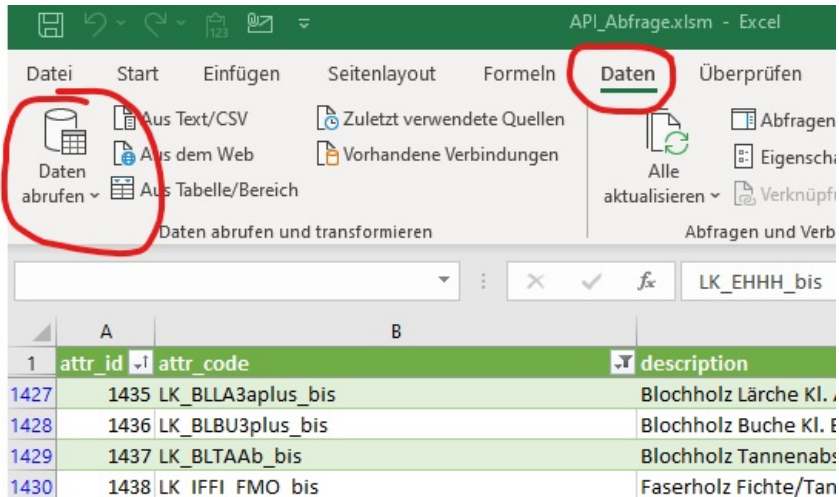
API_Abfrage.xlsm - Excel

Datei Start Einfügen Seitenlayout Formeln Daten Überprüfen

Daten abrufen
Aus Text/CSV
Aus dem Web
Aus Tabelle/Bereich
Zuletzt verwendete Quellen
Vorhandene Verbindungen
Daten abrufen und transformieren

Alle aktualisieren
Abfragen
Eigenscha
Verknüpfu
Abfragen und Verb

LK_EHHH_bis

| | A | B | |
|---|---|---|---|
| 1 | attr_id | attr_code | description |
| 1427 | 1435 | LK_BLLA3aplus_bis | Blochholz Lärche Kl. |
| 1428 | 1436 | LK_BLBU3plus_bis | Blochholz Buche Kl. |
| 1429 | 1437 | LK_BLTAAb_bis | Blochholz Tannenabs |
| 1430 | 1438 | LK_IFFI_FMO_bis | Faserholz Fichte/Tan |